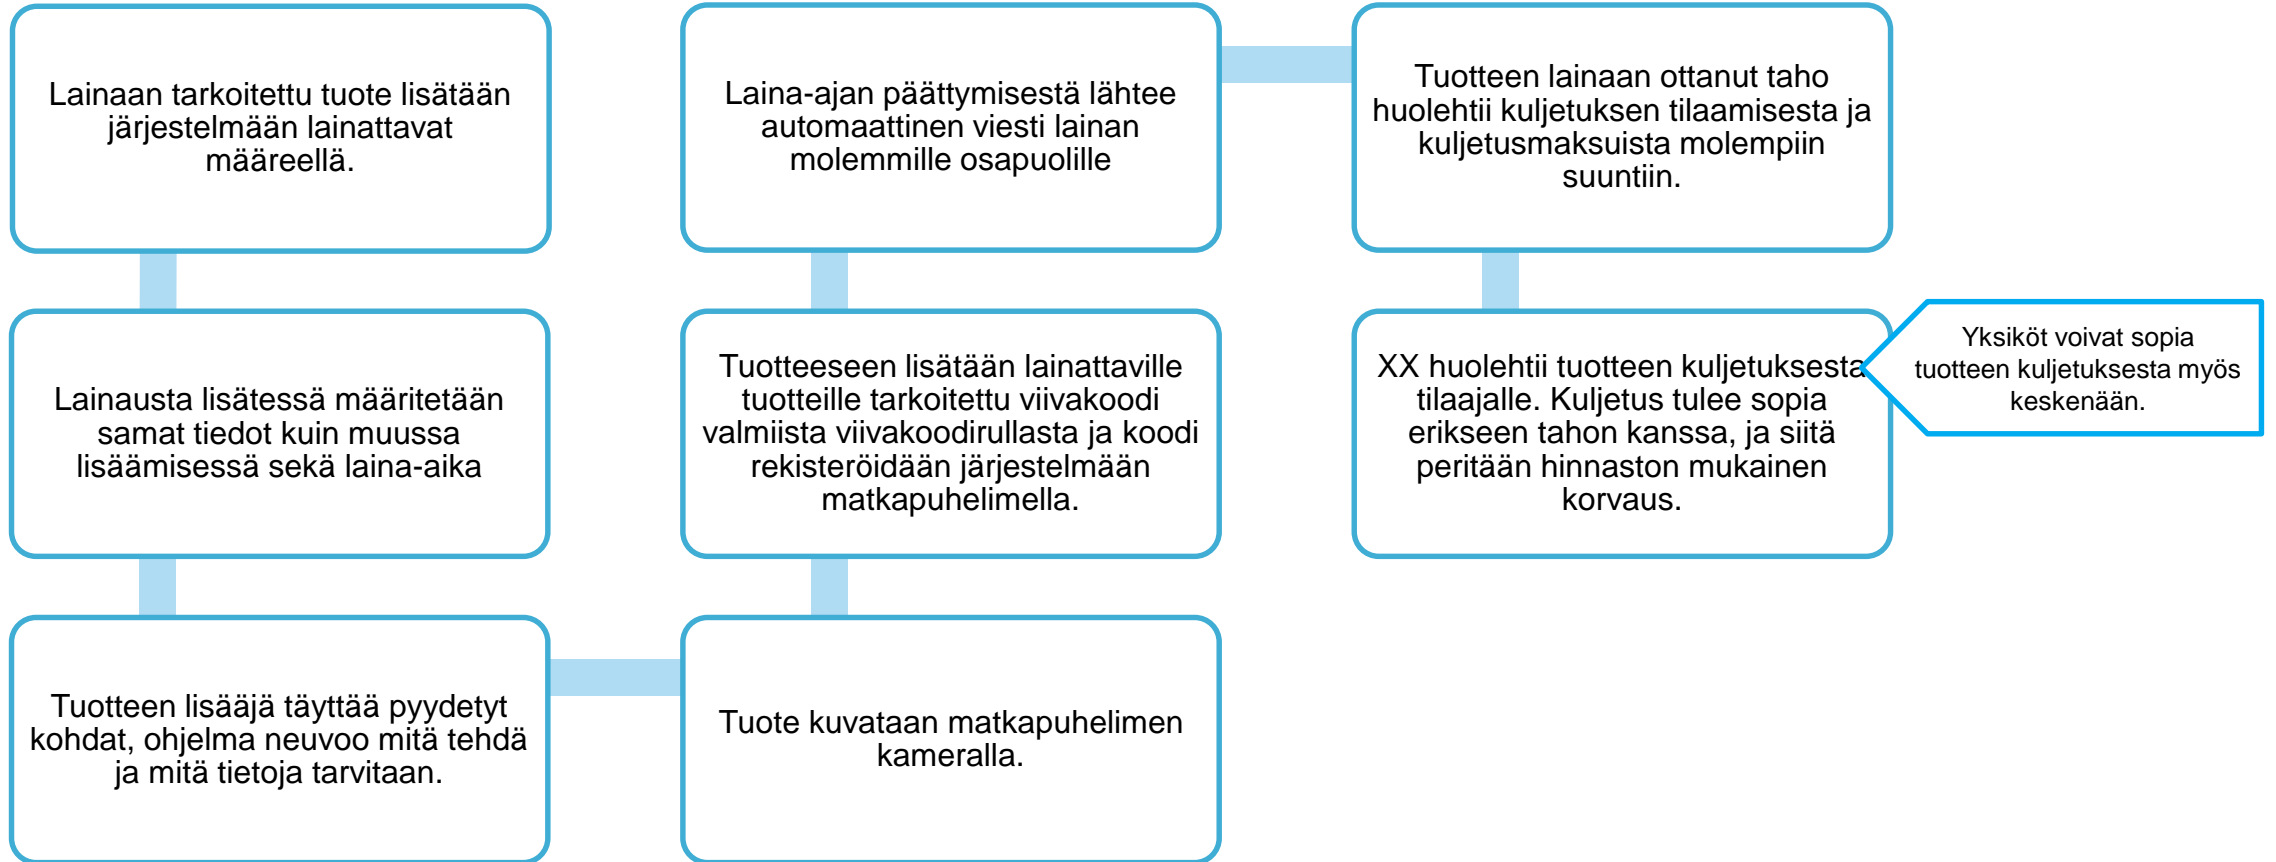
Lainaan tarkoitettu tuote lisätään järjestelmään lainattavat määreellä.

Lainausta lisätessä määritetään samat tiedot kuin muussa lisäämisessä sekä laina-aika

Tuotteen lisääjä täyttää pyydetyt kohdat, ohjelma neuvoo mitä tehdä ja mitä tietoja tarvitaan.

Tuote kuvataan matkapuhelimen kameralla.

Tuotteeseen lisätään lainattaville tuotteille tarkoitettu viivakoodi valmiista viivakoodirullasta ja koodi rekisteröidään järjestelmään matkapuhelimella.

Laina-ajan päättymisestä lähtee automaattinen viesti lainan molemmille osapuolille

Tuotteen lainaan ottanut taho huolehtii kuljetuksen tilaamisesta ja kuljetusmaksuista molempiin suuntiin.

XX huolehtii tuotteen kuljetuksesta tilaajalle. Kuljetus tulee sopia erikseen tahon kanssa, ja siitä peritään hinnaston mukainen korvaus.

Yksiköt voivat sopia tuotteen kuljetuksesta myös keskenään.